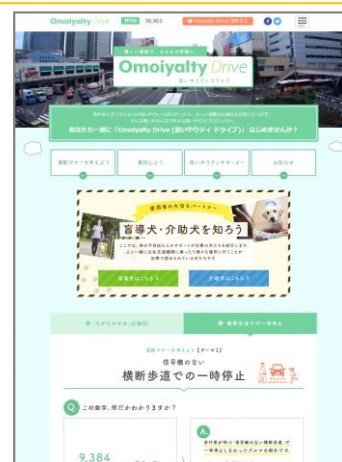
Omoiyalty Drive 38,903

Omoiyalty Drive

あなたも一緒に「Omoiyalty Drive (思いやりティ ドライブ)」はじめませんか?

盲導犬・介助犬を知ろう

信号機のない
横断歩道での一時停止

Q. この数字、何だかわかりますか?

A.

9,384